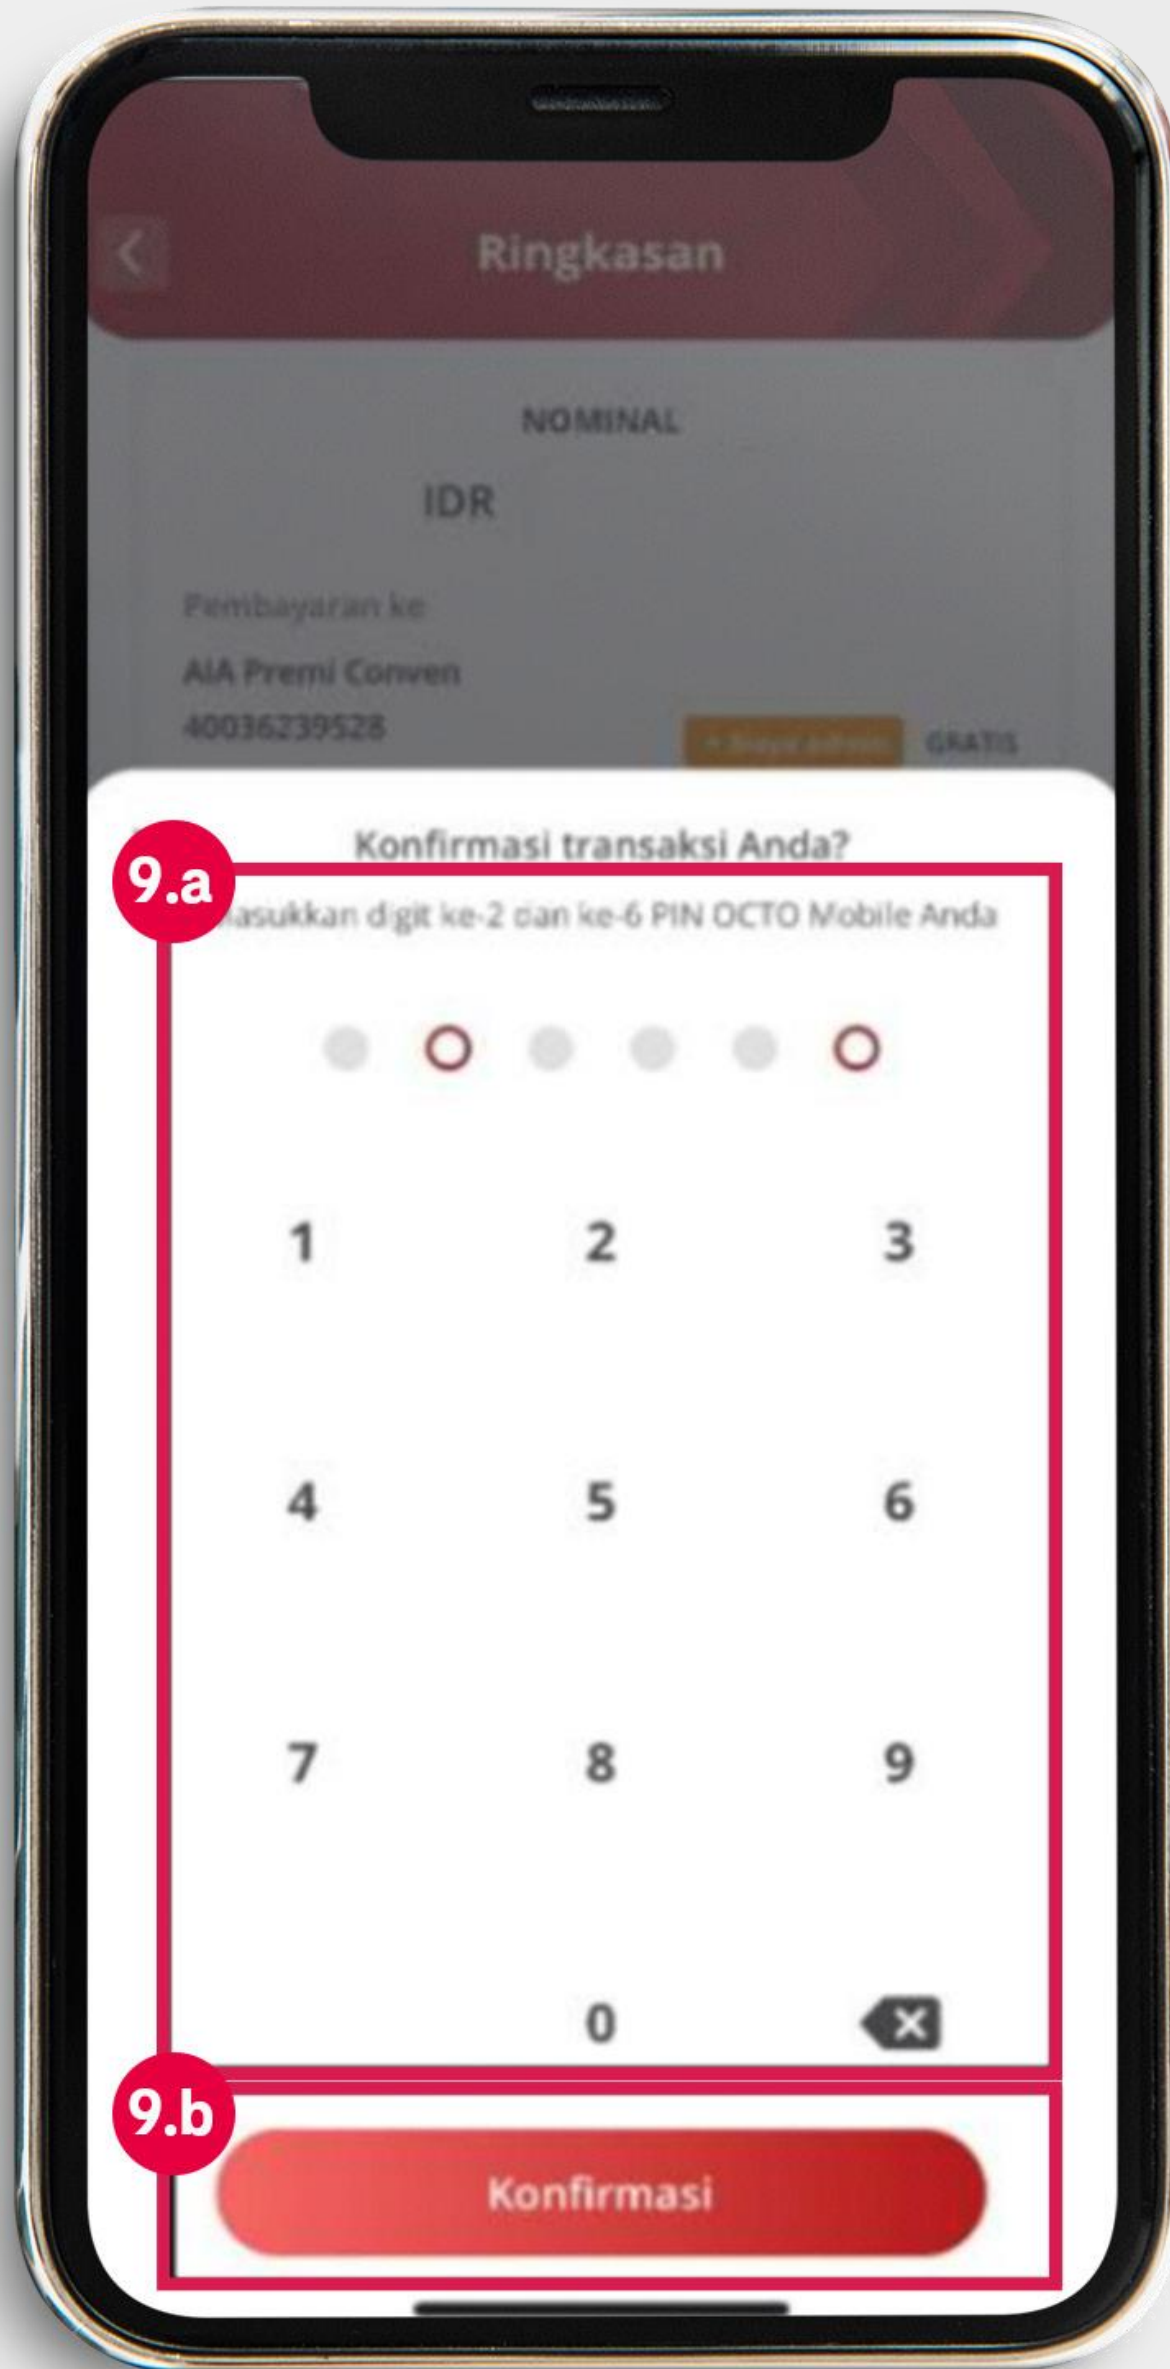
Ringkasan

NOMINAL

IDR

Pembayaran ke

AIA Premi Conven

40036239528

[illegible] GRATIS

Konfirmasi transaksi Anda?

9.a

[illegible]asukkan digit ke-2 dan ke-6 PIN OCTO Mobile Anda

1 2 3

4 5 6

7 8 9

0

9.b

Konfirmasi